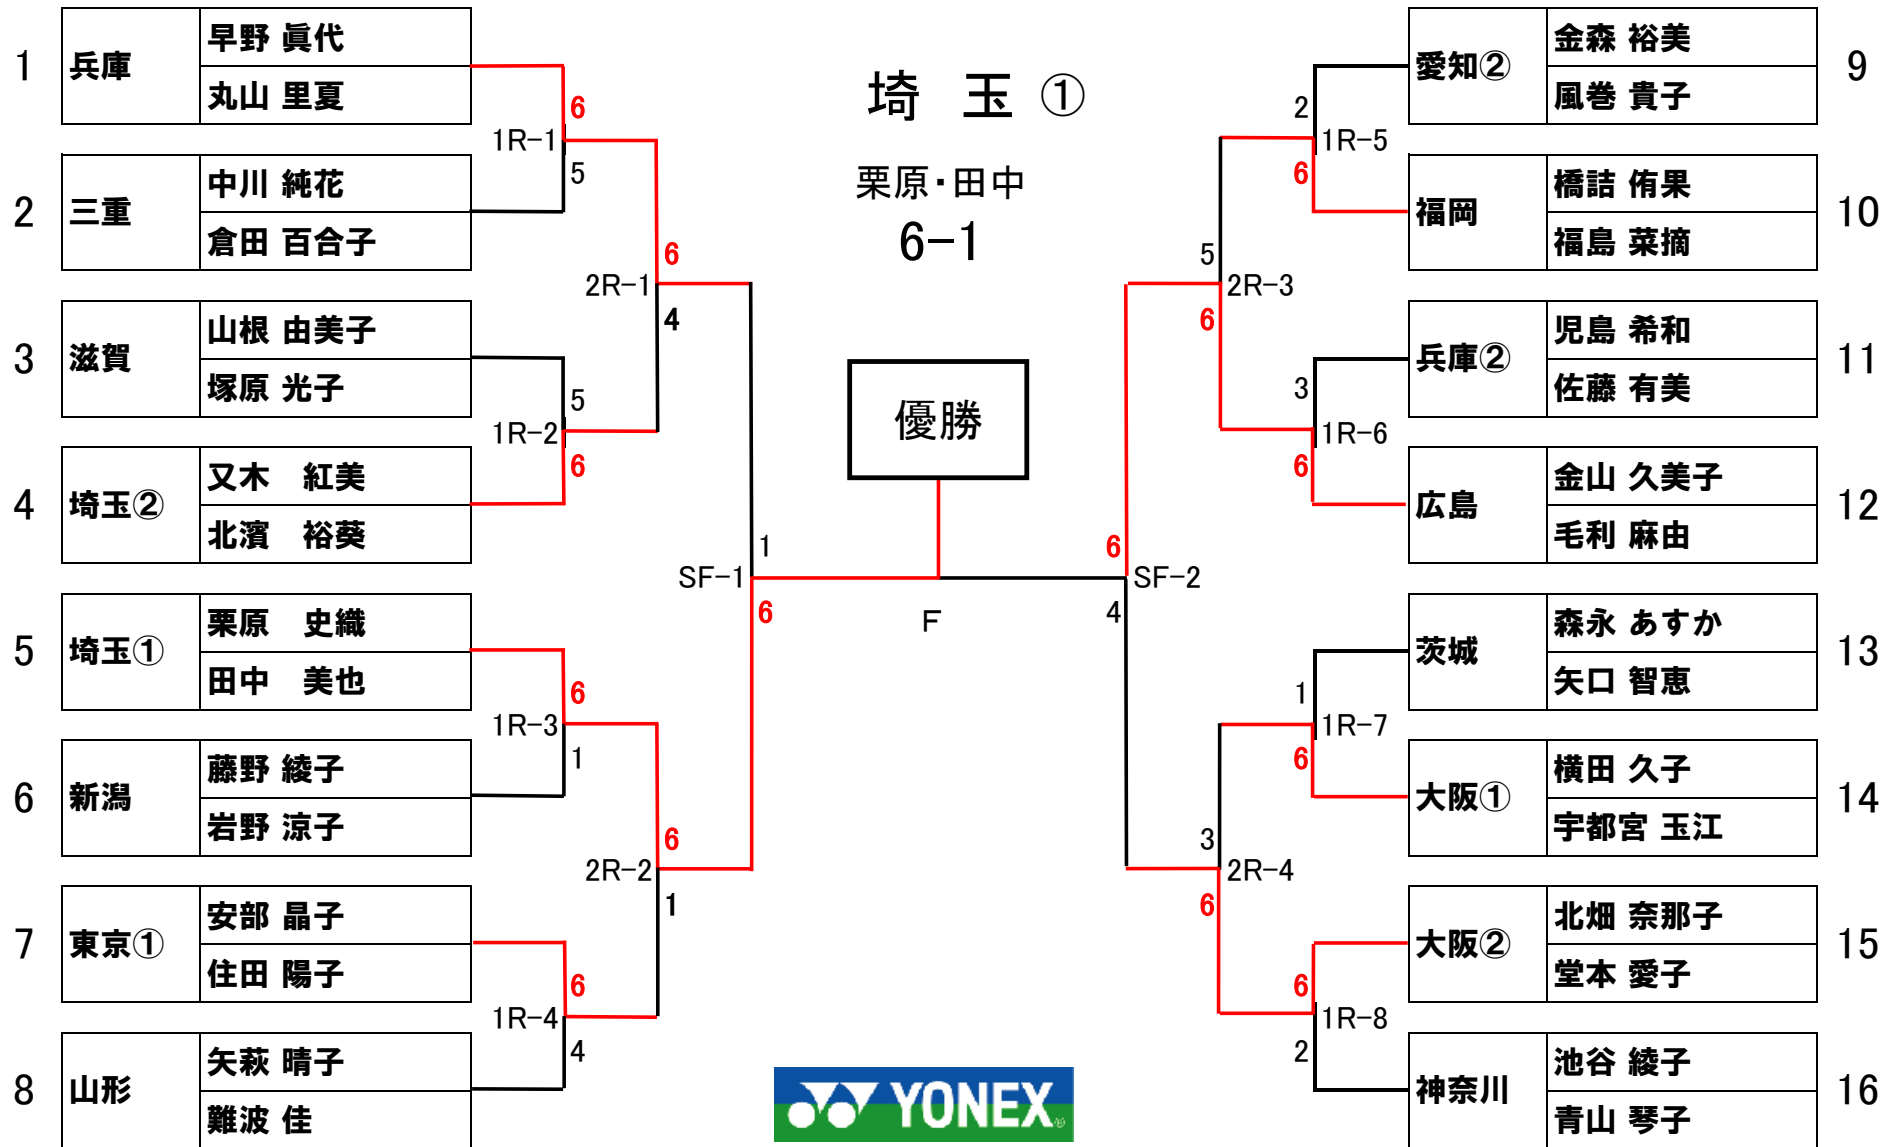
| | | |
|---|---|---|
| 1 | 兵庫 | 早野 眞代 |
| | | 丸山 里夏 |
| 2 | 三重 | 中川 純花 |
| | | 倉田 百合子 |
| 3 | 滋賀 | 山根 由美子 |
| | | 塚原 光子 |
| 4 | 埼玉② | 又木 紅美 |
| | | 北濱 裕葵 |
| 5 | 埼玉① | 栗原 史織 |
| | | 田中 美也 |
| 6 | 新潟 | 藤野 綾子 |
| | | 岩野 涼子 |
| 7 | 東京① | 安部 晶子 |
| | | 住田 陽子 |
| 8 | 山形 | 矢萩 晴子 |
| | | 難波 佳 |

| | | |
|---|---|---|
| 愛知② | 金森 裕美 | 9 |
| | 風巻 貴子 | |
| 福岡 | 橋詰 侑果 | 10 |
| | 福島 菜摘 | |
| 兵庫② | 児島 希和 | 11 |
| | 佐藤 有美 | |
| 広島 | 金山 久美子 | 12 |
| | 毛利 麻由 | |
| 茨城 | 森永 あすか | 13 |
| | 矢口 智恵 | |
| 大阪① | 横田 久子 | 14 |
| | 宇都宮 玉江 | |
| 大阪② | 北畑 奈那子 | 15 |
| | 堂本 愛子 | |
| 神奈川 | 池谷 綾子 | 16 |
| | 青山 琴子 | |

1R−1 6 5
1R−2 5 6
1R−3 6 1
1R−4 6 4
2R−1 6 4
2R−2 6 1
SF−1 1 6
1R−5 2 6
1R−6 3 6
1R−7 1 6
1R−8 6 2
2R−3 5 6
2R−4 3 6
SF−2 6 4
F

埼 玉 ①
栗原・田中
6−1

優勝

YONEX